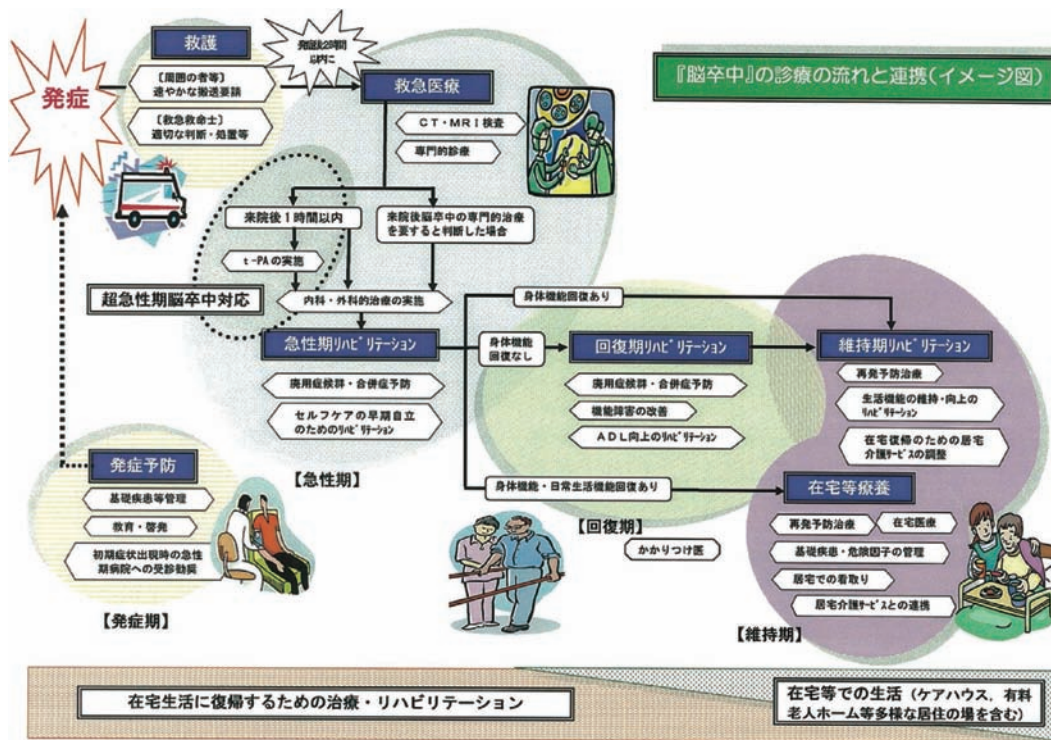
『脳卒中』の診療の流れと連携（イメージ図）

発症

救護

【周囲の者等】
速やかな搬送要請

【救急救命士】
適切な判断・処置等

発症後2時間以内に

救急医療

ＣＴ・ＭＲＩ検査

専門的診療

来院後１時間以内

来院後脳卒中の専門的治療を要すると判断した場合

ｔ-ＰＡの実施

超急性期脳卒中対応

内科・外科的治療の実施

身体機能回復あり

急性期ﾘﾊﾋﾞﾘﾃｰｼｮﾝ

身体機能回復なし

回復期ﾘﾊﾋﾞﾘﾃｰｼｮﾝ

維持期ﾘﾊﾋﾞﾘﾃｰｼｮﾝ

廃用症候群・合併症予防

セルフケアの早期自立のためのﾘﾊﾋﾞﾘﾃｰｼｮﾝ

廃用症候群・合併症予防

機能障害の改善

ＡＤＬ向上のﾘﾊﾋﾞﾘﾃｰｼｮﾝ

再発予防治療

生活機能の維持・向上のﾘﾊﾋﾞﾘﾃｰｼｮﾝ

在宅復帰のための居宅介護ｻｰﾋﾞｽの調整

【急性期】

発症予防

基礎疾患管理

教育・啓発

初期症状出現時の急性期病院への受診勧奨

【発症期】

身体機能・日常生活機能回復あり

在宅等療養

【回復期】

かかりつけ医

再発予防治療

在宅医療

基礎疾患・危険因子の管理

居宅での看取り

居宅介護ｻｰﾋﾞｽとの連携

【維持期】

在宅生活に復帰するための治療・リハビリテーション

在宅等での生活（ケアハウス、有料老人ホーム等多様な居住の場を含む）